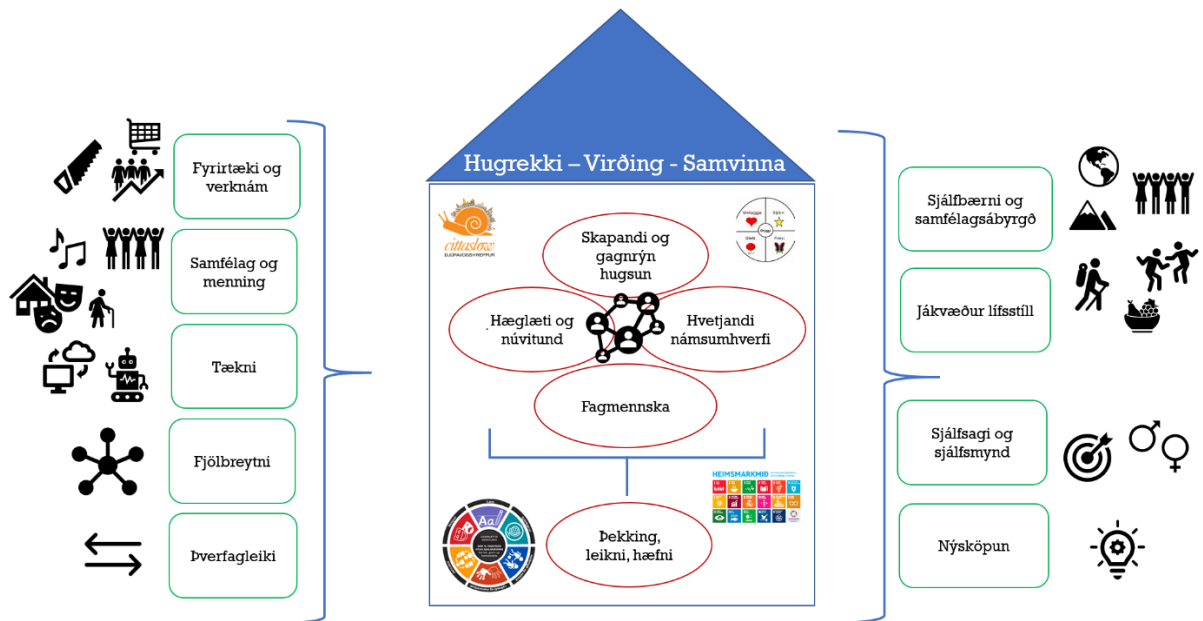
Hugrekki – Virðing - Samvinna

Fyrirtæki og verknám

Samfélag og menning

Tækni

Fjölbreytni

Þverfagleiki

cittaslow
DJÚPAVOGSHREPPUR

Skapandi og gagnrýn hugsun

Hæglæti og núvitund

Hvetjandi námsumhverfi

Fagmennska

HEIMSMARKMIÐ

Þekking, leikni, hæfni

Sjálfbærni og samfélagsábyrgð

Jákvæður lífsstíll

Sjálfsagi og sjálfsmynd

Nýsköpun